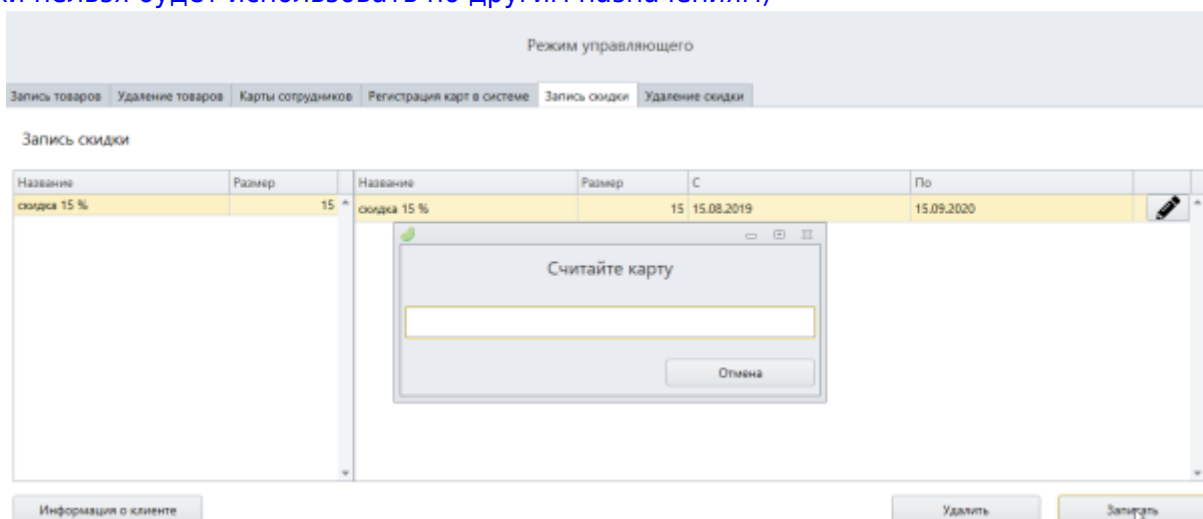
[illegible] нельзя будет использовать по другим назначениям)

Режим управляющего

Запись товаров | Удаление товаров | Карты сотрудников | Регистрация карт в системе | Запись скидки | Удаление скидки

Запись скидки

| Название | Размер |
|---|---|
| скидка 15 % | 15 |

| Название | Размер | С | По |
|---|---|---|---|
| скидка 15 % | 15 | 15.08.2019 | 15.09.2020 |

Считайте карту

Отмена

Информация о клиенте

Удалить

Записать